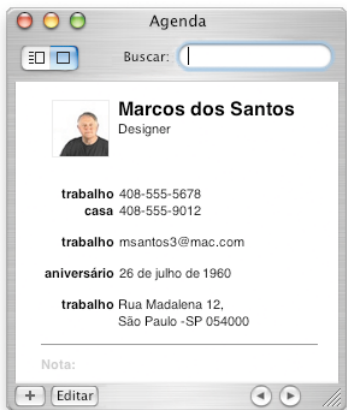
Agenda

Buscar:

Marcos dos Santos
Designer

trabalho 408-555-5678
casa 408-555-9012

trabalho msantos3@mac.com

aniversário 26 de julho de 1960

trabalho Rua Madalena 12,
São Paulo -SP 054000

Nota:

+ Editar